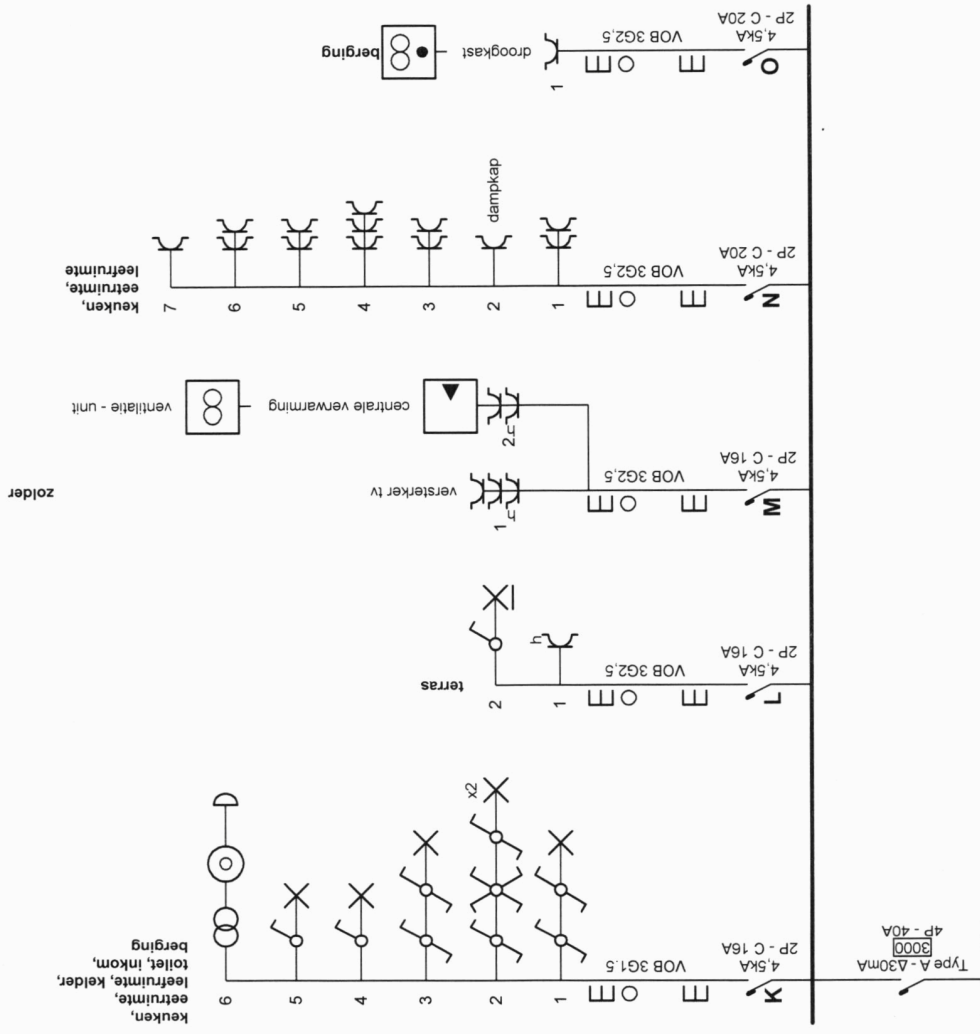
Type A - Δ30mA
3000
4P - 40A

K
4,5kA
2P - C 16A
VOB 3G1,5
1
2
x2
3
4
5
6
keuken, eetruimte, leefruimte, kelder, toilet, inkom, berging

L
4,5kA
2P - C 16A
VOB 3G2,5
1
h
2
terras

M
4,5kA
2P - C 16A
VOB 3G2,5
1
h
versterker tv
2
h
centrale verwarming
ventilatie - unit
zolder

N
4,5kA
2P - C 20A
VOB 3G2,5
1
2
dampkap
3
4
5
6
7
keuken, eetruimte, leefruimte

O
4,5kA
2P - C 20A
VOB 3G2,5
1
droogkast
berging